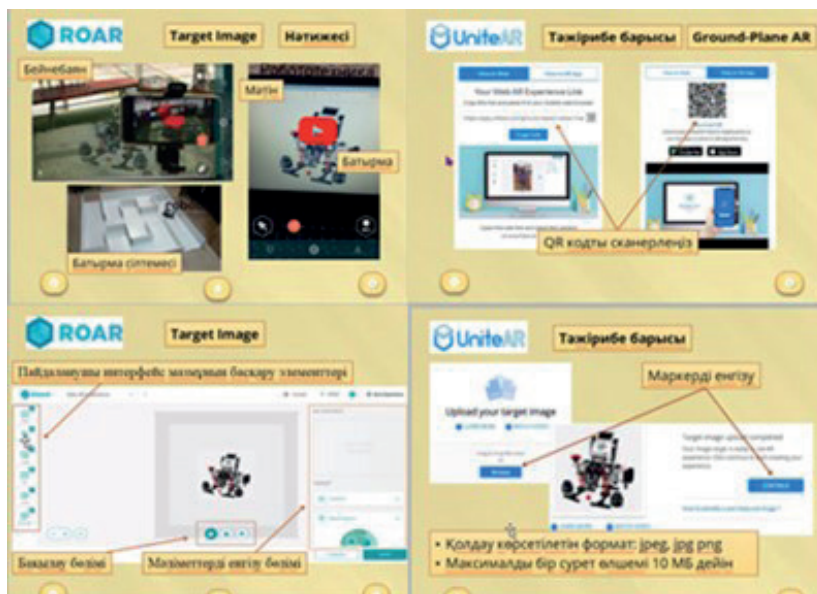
ROAR

Target Image

Нәтижесі

Бейнебаян

Мәтін

Батырма

Батырма сілтемесі

UniteAR

Тәжірибе барысы

Ground-Plane AR

Your Web AR Experience Link

QR кодты сканерлеңіз

ROAR

Target Image

Пайдаланушы интерфейс мазмұнын басқару элементтері

Бақылау бөлімі

Мәліметтерді енгізу бөлімі

UniteAR

Тәжірибе барысы

Маркерді енгізу

Upload your target image

• Қолдау көрсетілетін формат: jpeg, jpg png
• Максималды бір сурет өлшемі 10 МБ дейін